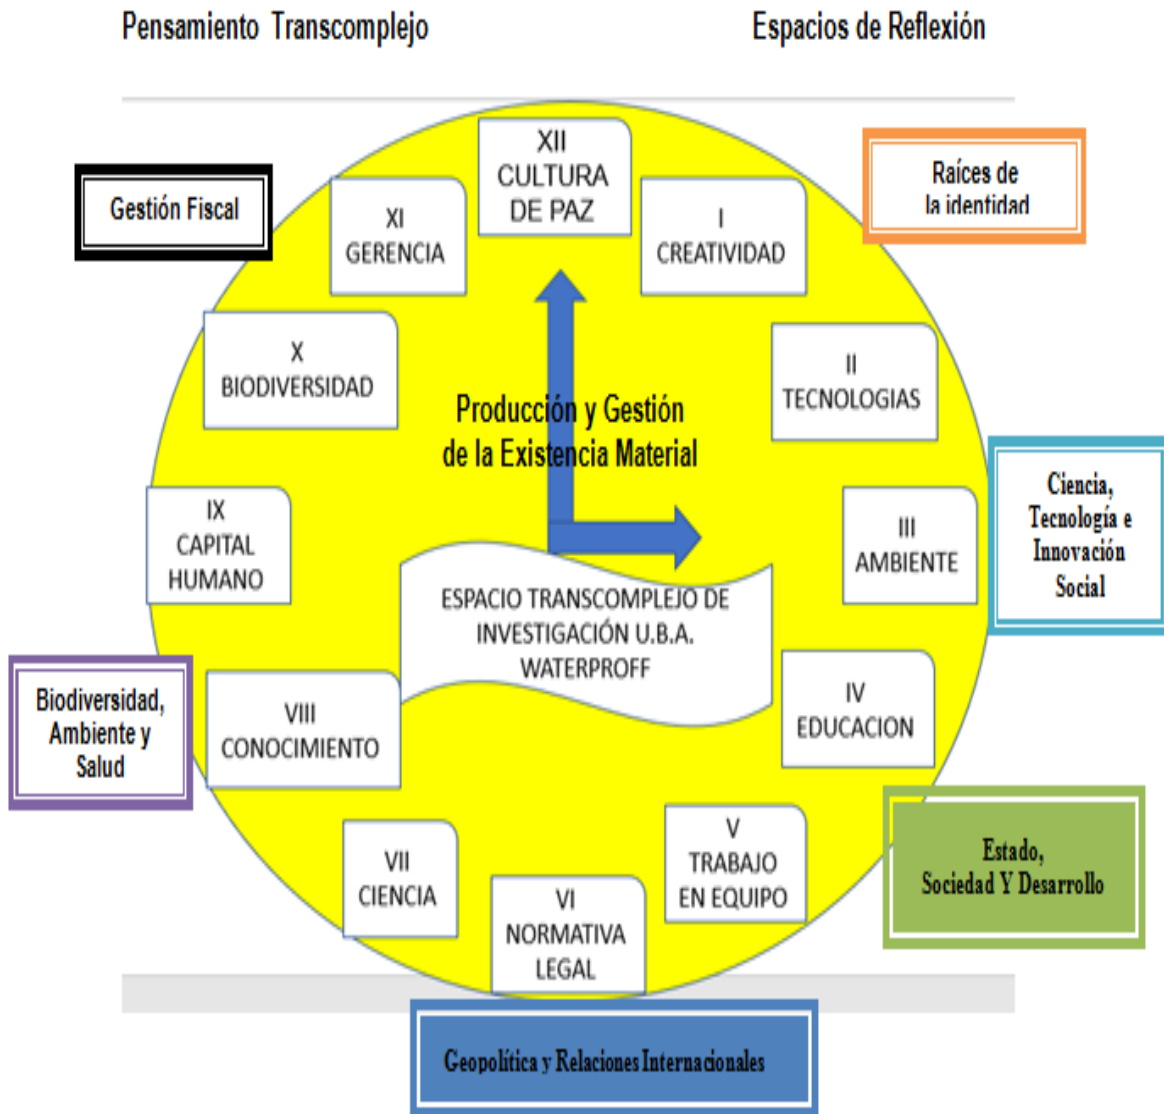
Pensamiento Transcomplejo

Espacios de Reflexión

Gestión Fiscal

XII
CULTURA
DE PAZ

Raíces de la identidad

XI
GERENCIA

I
CREATIVIDAD

X
BIODIVERSIDAD

II
TECNOLOGIAS

Producción y Gestión de la Existencia Material

Ciencia, Tecnología e Innovación Social

IX
CAPITAL
HUMANO

III
AMBIENTE

ESPACIO TRANSCOMPLEJO DE INVESTIGACIÓN U.B.A. WATERPROFF

Biodiversidad, Ambiente y Salud

VIII
CONOCIMIENTO

IV
EDUCACION

VII
CIENCIA

V
TRABAJO
EN EQUIPO

Estado, Sociedad Y Desarrollo

VI
NORMATIVA
LEGAL

Geopolítica y Relaciones Internacionales